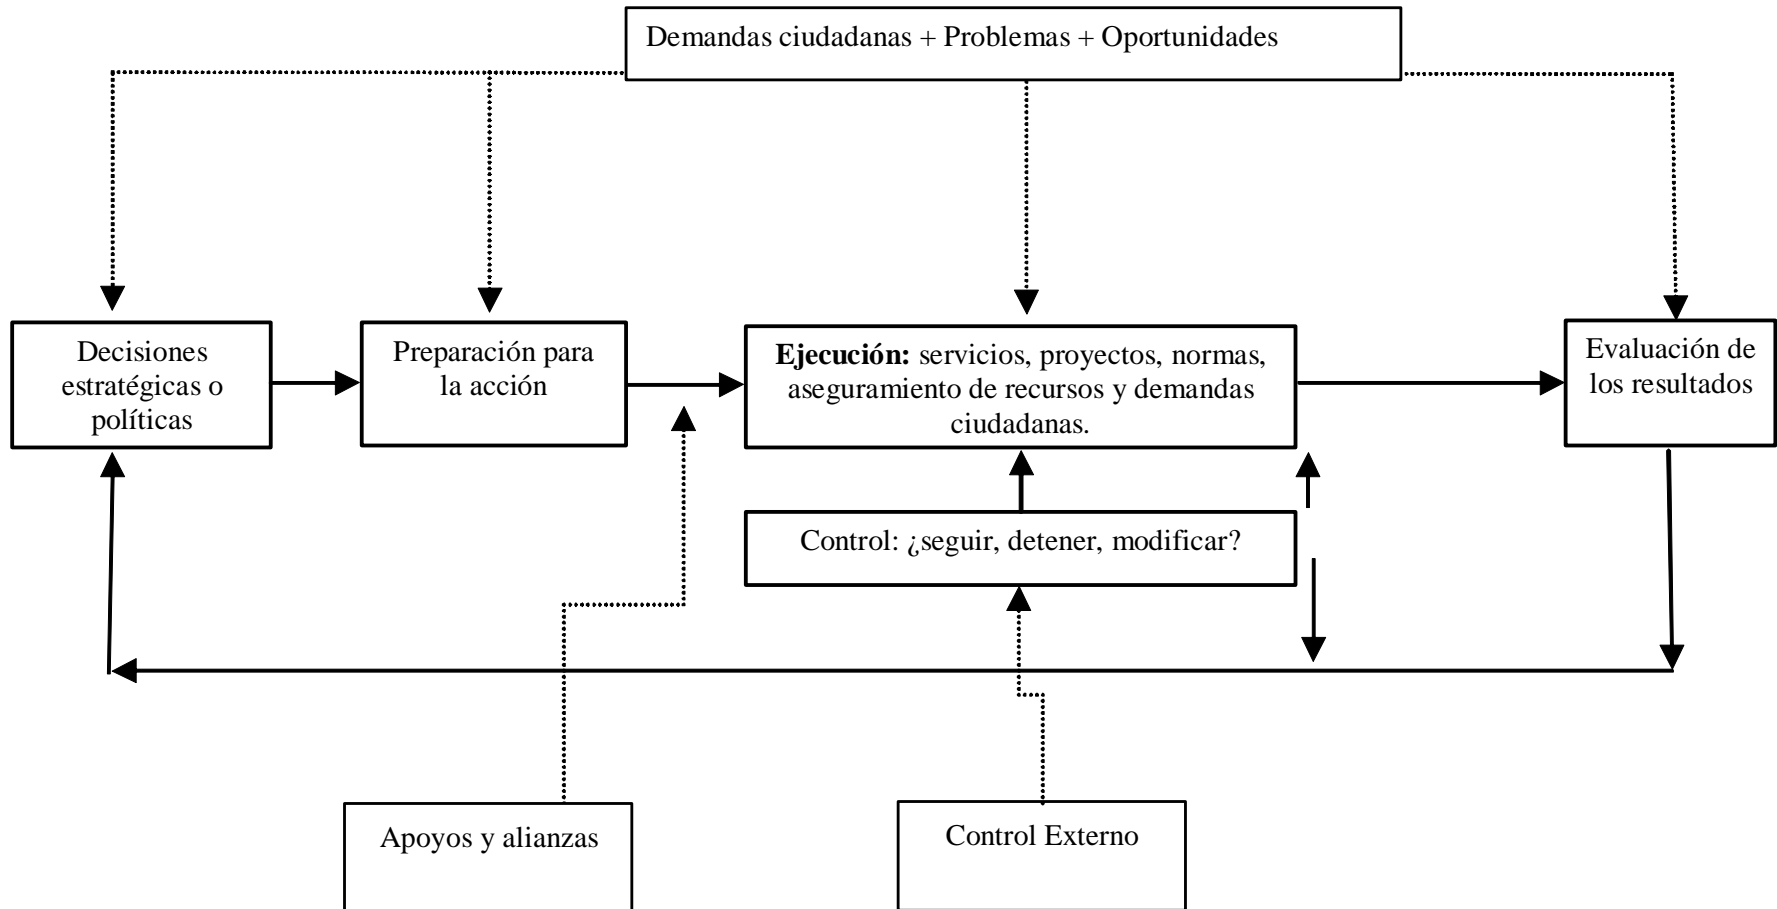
Demandas ciudadanas + Problemas + Oportunidades

Decisiones estratégicas o políticas

Preparación para la acción

**Ejecución:** servicios, proyectos, normas, aseguramiento de recursos y demandas ciudadanas.

Evaluación de los resultados

Control: ¿seguir, detener, modificar?

Apoyos y alianzas

Control Externo